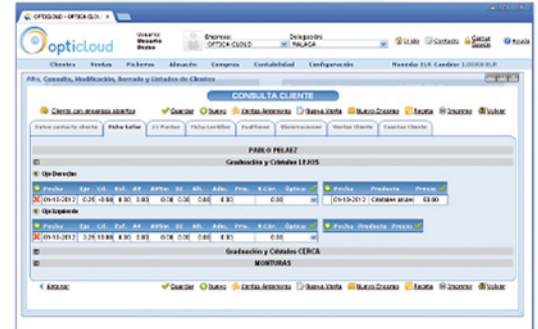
OPTICLOUD - OPTICA CLO... ×

opticloud

Usuario: Usuario Demo

Empresa: OPTICA CLOUD

Delegación: MALAGA

Inicio Contacto Cerrar Sesión Ayuda

Clientes Ventas Ficheros Almacén Compras Contabilidad Configuración

Moneda: EUR Cambio: 1,00000 EUR

Alta, Consulta, Modificación, Borrado y Listados de Clientes

CONSULTA CLIENTE

Cliente con empresas abiertas

Guardar Nuevo Ventas Anteriores Nueva Venta Nuevo Encargo Receta Imprimir Volver

Datos contacto cliente | Ficha Gafas | LC Fuerte | Ficha Lentillas | Audífonos | Observaciones | Ventas Cliente | Cuentas Cliente

PABLO PELAEZ

Graduación y Cristales LEJOS

Ojo Derecho

| Fecha | Esf. | Cil. | Eje. | Ad. | AlPto | DI. | Alt. | Adic. | Pris. | Base | Óptico |
|---|---|---|---|---|---|---|---|---|---|---|---|
| 09-10-2012 | 0.25 | -0.50 | 0.00 | 0.00 | 0.00 | 0.00 | 0.00 | 0.00 | | | 0.00 |

| Fecha | Producto | Precio |
|---|---|---|
| 09-10-2012 | Cristales ... | 60.00 |

Ojo Izquierdo

| Fecha | Esf. | Cil. | Eje. | Ad. | AlPto | DI. | Alt. | Adic. | Pris. | Base | Óptico |
|---|---|---|---|---|---|---|---|---|---|---|---|
| 09-10-2012 | 0.25 | 0.00 | 0.00 | 0.00 | 0.00 | 0.00 | 0.00 | 0.00 | | | 0.00 |

| Fecha | Producto | Precio |
|---|---|---|

Graduación y Cristales CERCA

MONTURAS

Entrar

Guardar Nuevo Ventas Anteriores Nueva Venta Nuevo Encargo Receta Imprimir Volver